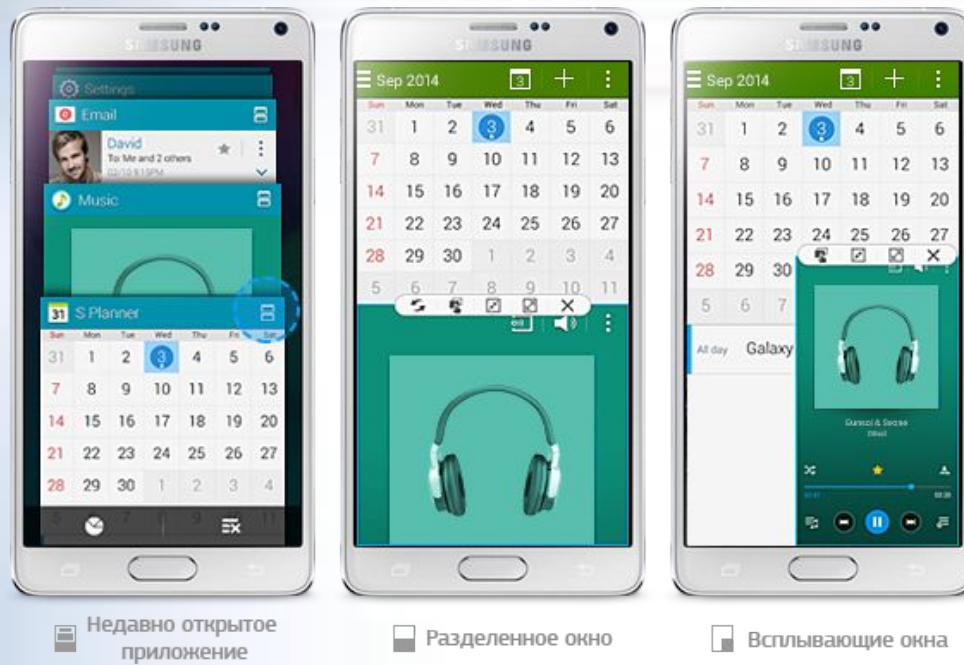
SAMSUNG

Settings

Email

David
To: Me and 2 others
02/10 9:15PM

Music

31 S Planner

| Sun | Mon | Tue | Wed | Thu | Fri | Sat |
|---|---|---|---|---|---|---|
| 31 | 1 | 2 | 3 | 4 | 5 | 6 |
| 7 | 8 | 9 | 10 | 11 | 12 | 13 |
| 14 | 15 | 16 | 17 | 18 | 19 | 20 |
| 21 | 22 | 23 | 24 | 25 | 26 | 27 |
| 28 | 29 | 30 | 1 | 2 | 3 | 4 |

SAMSUNG

Sep 2014

| Sun | Mon | Tue | Wed | Thu | Fri | Sat |
|---|---|---|---|---|---|---|
| 31 | 1 | 2 | 3 | 4 | 5 | 6 |
| 7 | 8 | 9 | 10 | 11 | 12 | 13 |
| 14 | 15 | 16 | 17 | 18 | 19 | 20 |
| 21 | 22 | 23 | 24 | 25 | 26 | 27 |
| 28 | 29 | 30 | 1 | 2 | 3 | 4 |
| 5 | 6 | 7 | 8 | 9 | 10 | 11 |

SAMSUNG

Sep 2014

| Sun | Mon | Tue | Wed | Thu | Fri | Sat |
|---|---|---|---|---|---|---|
| 31 | 1 | 2 | 3 | 4 | 5 | 6 |
| 7 | 8 | 9 | 10 | 11 | 12 | 13 |
| 14 | 15 | 16 | 17 | 18 | 19 | 20 |
| 21 | 22 | 23 | 24 | 25 | 26 | 27 |
| 28 | 29 | 30 | | | | |
| 5 | 6 | 7 | | | | |

All day Galaxy

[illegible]

Недавно открытое приложение

Разделенное окно

Всплывающие окна